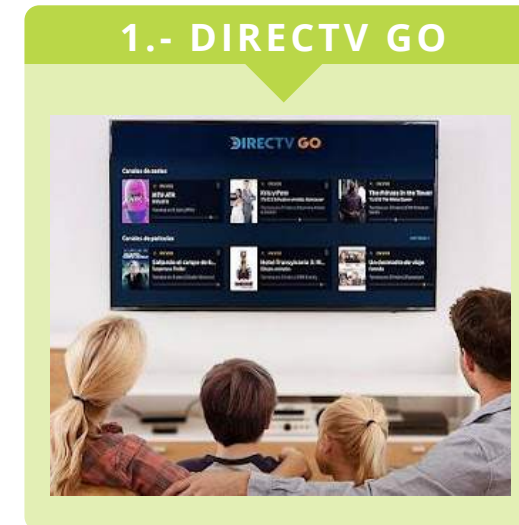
1.- DIRECTV GO

DIRECTV GO

Canales de series

MTV JFA

Fritzy Pets

The thirteen in the Texas

Canales de películas

VER TODO

Callando el campo de fl...

Hotel Transylvania 3: R...

Un domingo de viaje